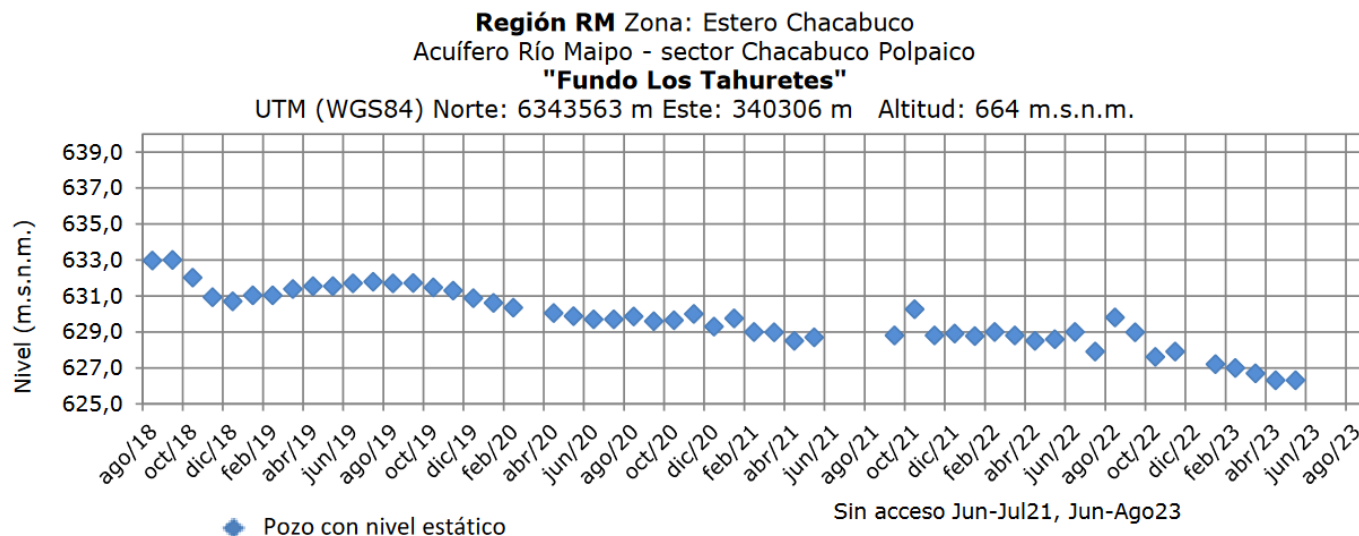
**Región RM** Zona: Estero Chacabuco
Acuífero Río Maipo - sector Chacabuco Polpaico
**"Fundo Los Tahuretes"**
UTM (WGS84) Norte: 6343563 m Este: 340306 m Altitud: 664 m.s.n.m.

Nivel (m.s.n.m.)

639,0
637,0
635,0
633,0
631,0
629,0
627,0
625,0

ago/18 oct/18 dic/18 feb/19 abr/19 jun/19 ago/19 oct/19 dic/19 feb/20 abr/20 jun/20 ago/20 oct/20 dic/20 feb/21 abr/21 jun/21 ago/21 oct/21 dic/21 feb/22 abr/22 jun/22 ago/22 oct/22 dic/22 feb/23 abr/23 jun/23 ago/23

Pozo con nivel estático

Sin acceso Jun-Jul21, Jun-Ago23